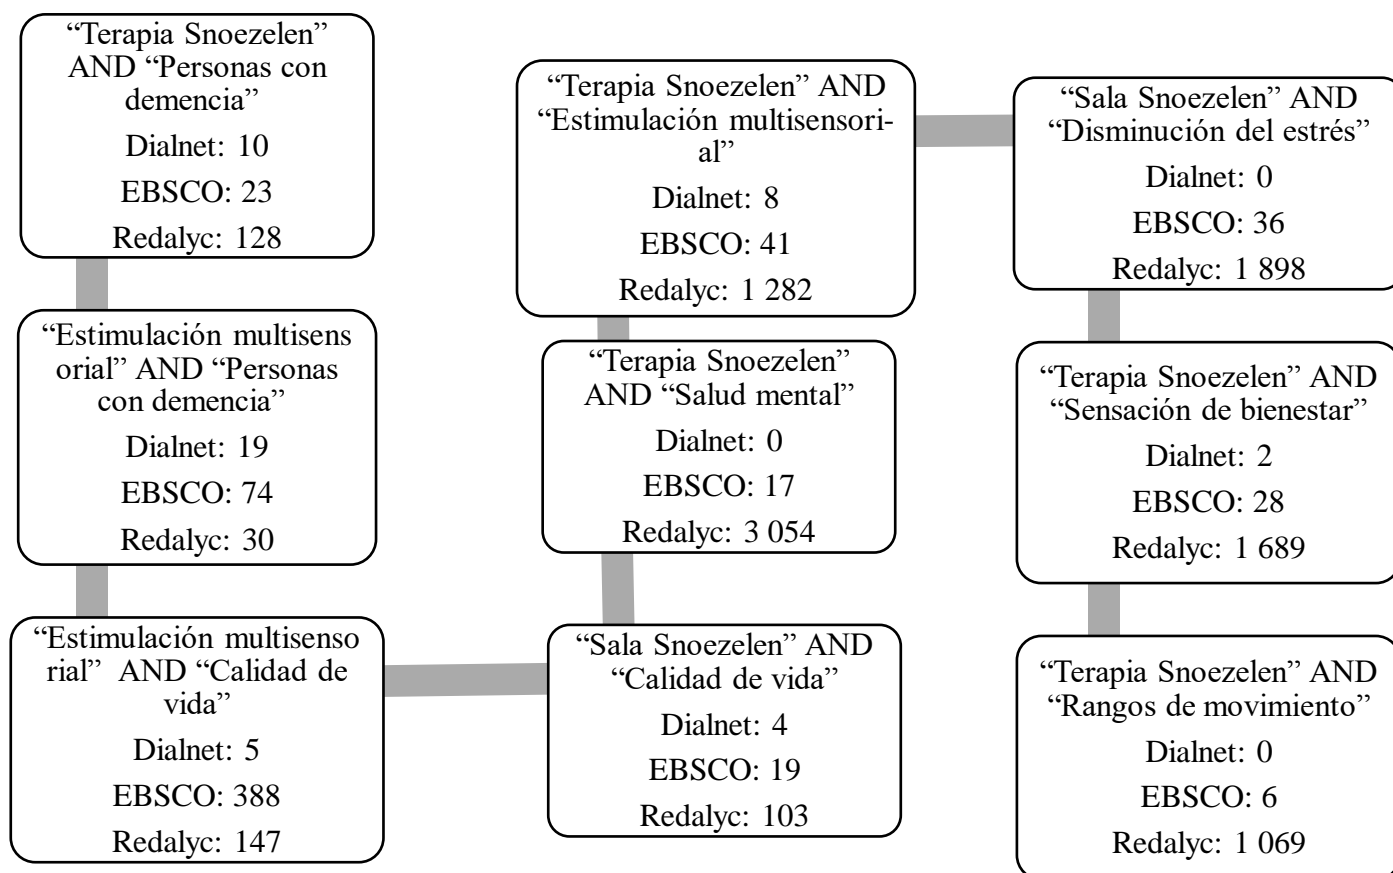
"Terapia Snoezelen" AND "Personas con demencia"
Dialnet: 10
EBSCO: 23
Redalyc: 128

"Estimulación multisens orial" AND "Personas con demencia"
Dialnet: 19
EBSCO: 74
Redalyc: 30

"Estimulación multisenso rial" AND "Calidad de vida"
Dialnet: 5
EBSCO: 388
Redalyc: 147

"Sala Snoezelen" AND "Calidad de vida"
Dialnet: 4
EBSCO: 19
Redalyc: 103

"Terapia Snoezelen" AND "Salud mental"
Dialnet: 0
EBSCO: 17
Redalyc: 3 054

"Terapia Snoezelen" AND "Estimulación multisensorial"
Dialnet: 8
EBSCO: 41
Redalyc: 1 282

"Sala Snoezelen" AND "Disminución del estrés"
Dialnet: 0
EBSCO: 36
Redalyc: 1 898

"Terapia Snoezelen" AND "Sensación de bienestar"
Dialnet: 2
EBSCO: 28
Redalyc: 1 689

"Terapia Snoezelen" AND "Rangos de movimiento"
Dialnet: 0
EBSCO: 6
Redalyc: 1 069